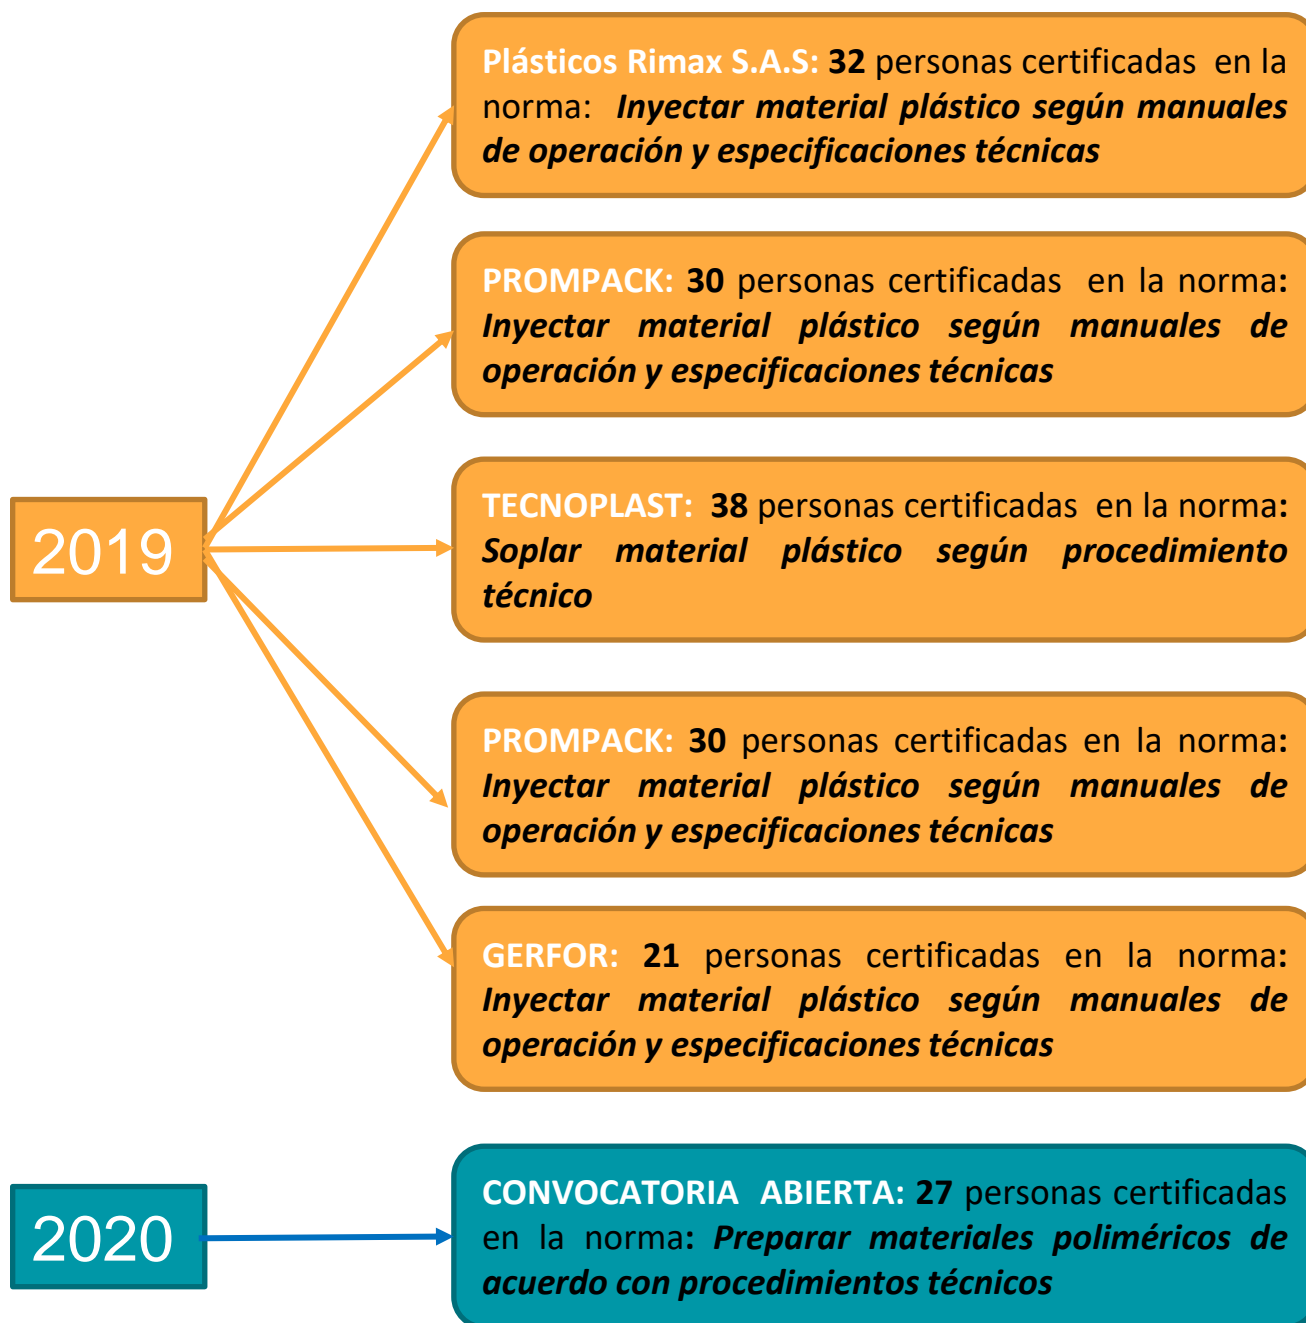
2019

Plásticos Rimax S.A.S: 32 personas certificadas en la norma: Inyectar material plástico según manuales de operación y especificaciones técnicas

PROMPACK: 30 personas certificadas en la norma: Inyectar material plástico según manuales de operación y especificaciones técnicas

TECNOPLAST: 38 personas certificadas en la norma: Soplar material plástico según procedimiento técnico

PROMPACK: 30 personas certificadas en la norma: Inyectar material plástico según manuales de operación y especificaciones técnicas

GERFOR: 21 personas certificadas en la norma: Inyectar material plástico según manuales de operación y especificaciones técnicas

2020

CONVOCATORIA ABIERTA: 27 personas certificadas en la norma: Preparar materiales poliméricos de acuerdo con procedimientos técnicos